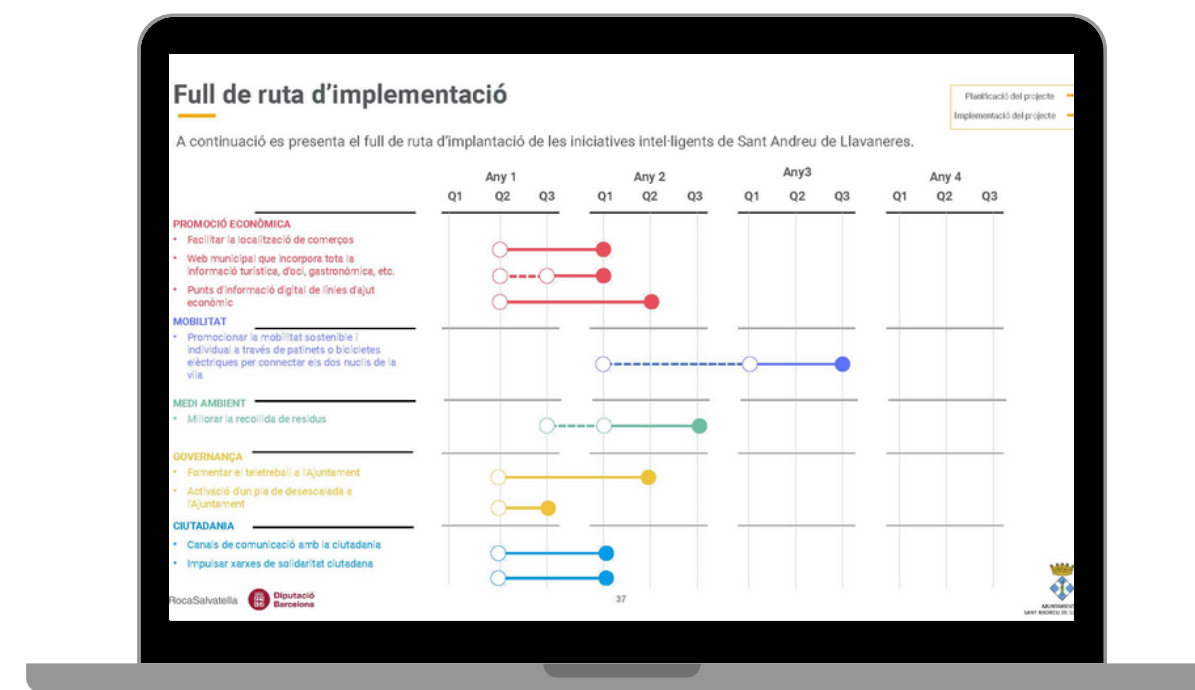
Full de ruta d'implementació

Planificació del projecte
Implementació del projecte

A continuació es presenta el full de ruta d'implantació de les iniciatives intel·ligents de Sant Andreu de Llavaneres.

| | Any 1 | | | Any 2 | | | Any3 | | | Any 4 | | |
|---|---|---|---|---|---|---|---|---|---|---|---|---|
| | Q1 | Q2 | Q3 | Q1 | Q2 | Q3 | Q1 | Q2 | Q3 | Q1 | Q2 | Q3 |

PROMOCIÓ ECONÒMICA
• Facilitar la localització de comerços
• Web municipal que incorpora tota la informació turística, d'oci, gastronòmica, etc.
• Punts d'informació digital de línies d'ajut econòmic

MOBILITAT
• Promocionar la mobilitat sostenible i individual a través de patinets o bicicletes elèctriques per connectar els dos nuclis de la vila

MEDI AMBIENT
• Millorar la recollida de residus

GOVERNANÇA
• Fomentar el teletreball a l'Ajuntament
• Activació d'un pla de desescalada a l'Ajuntament

CIUTADANIA
• Canals de comunicació amb la ciutadania
• Impulsar xarxes de solidaritat ciutadana

RocaSalvatella Diputació Barcelona
37
AJUNTAMENT SANT ANDREU DE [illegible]